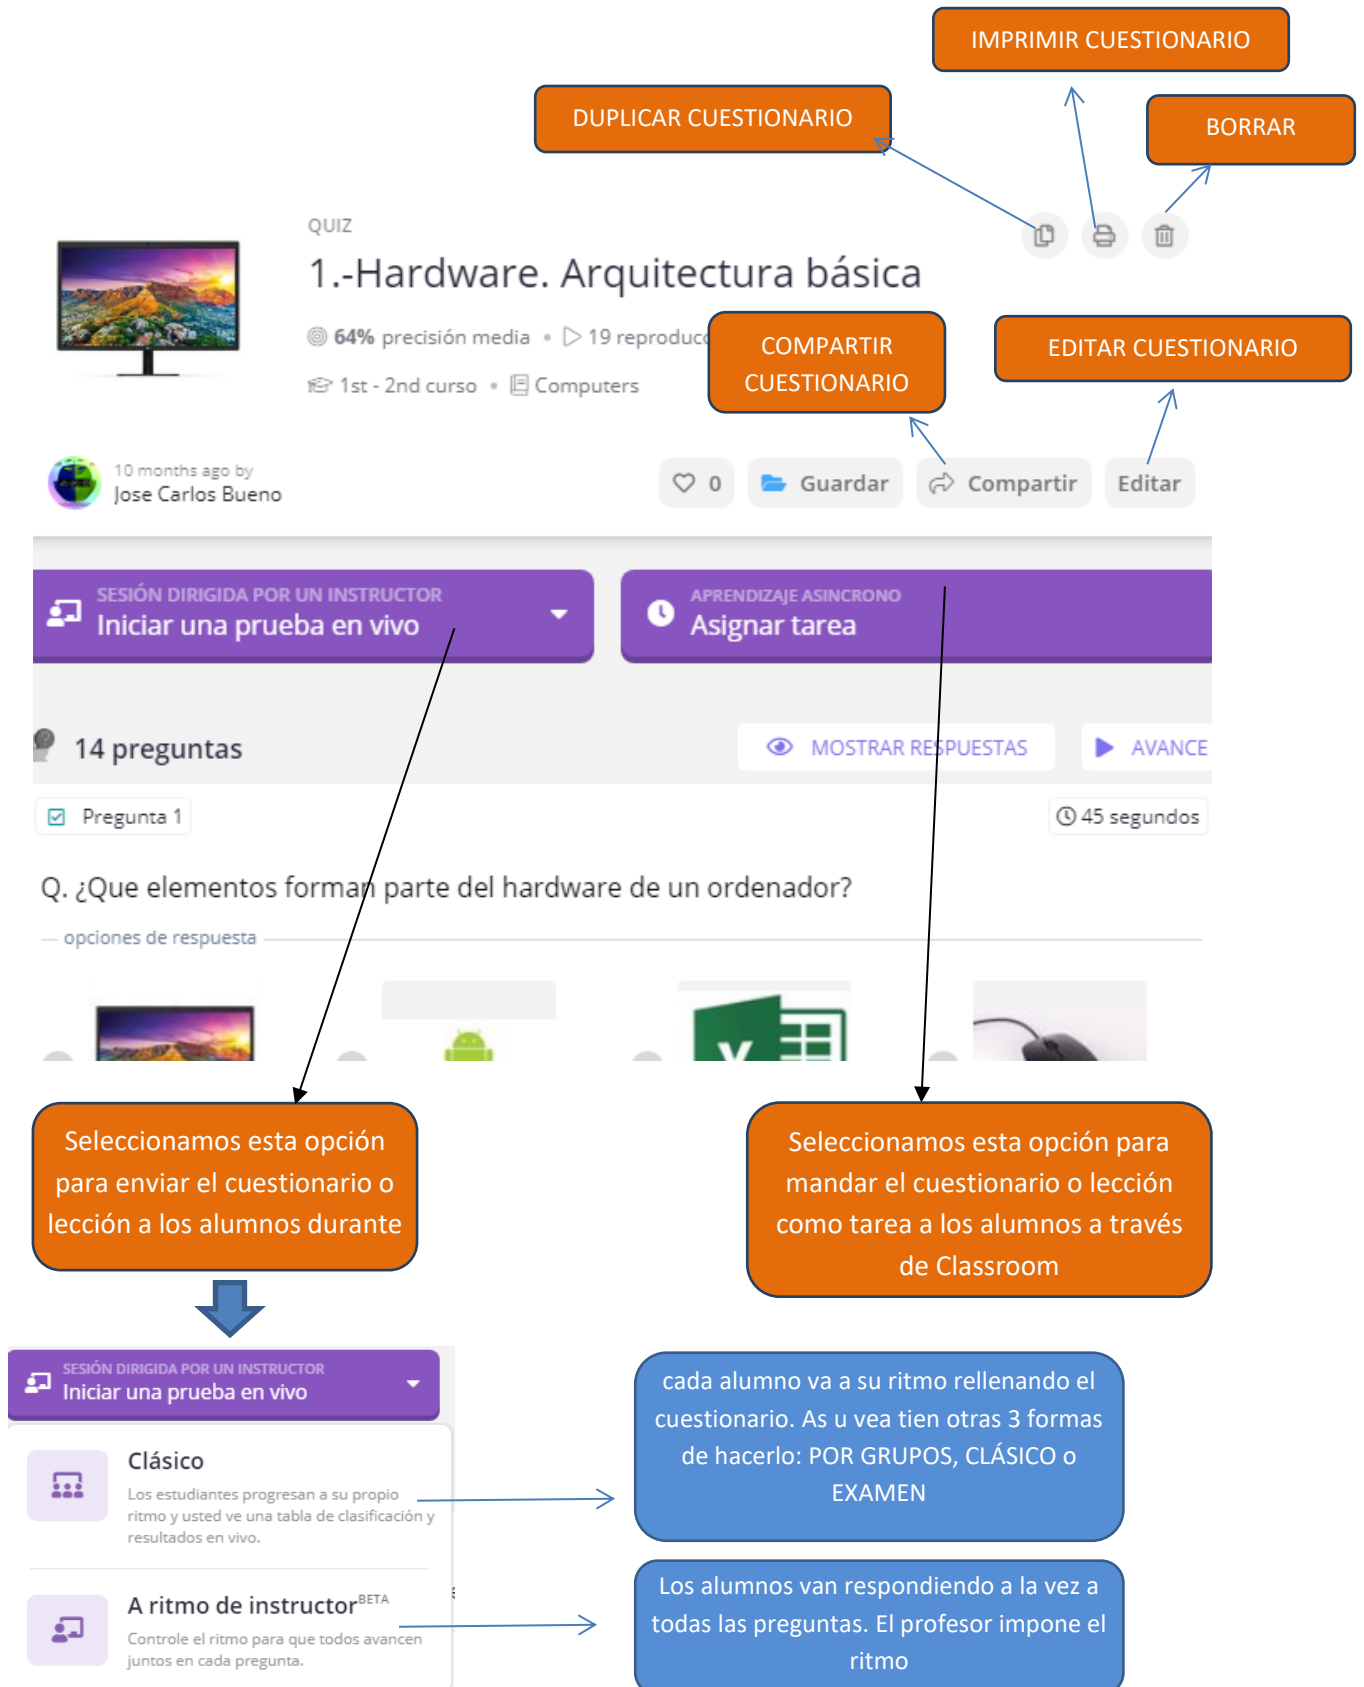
IMPRIMIR CUESTIONARIO

DUPLICAR CUESTIONARIO

BORRAR

QUIZ

1.-Hardware. Arquitectura básica

64% precisión media • 19 reproduc

COMPARTIR CUESTIONARIO

EDITAR CUESTIONARIO

1st - 2nd curso • Computers

10 months ago by
Jose Carlos Bueno

0 Guardar Compartir Editar

SESIÓN DIRIGIDA POR UN INSTRUCTOR
Iniciar una prueba en vivo

APRENDIZAJE ASINCRONO
Asignar tarea

14 preguntas

MOSTRAR RESPUESTAS

AVANCE

Pregunta 1

45 segundos

Q. ¿Que elementos forman parte del hardware de un ordenador?

opciones de respuesta

Seleccionamos esta opción para enviar el cuestionario o lección a los alumnos durante

Seleccionamos esta opción para mandar el cuestionario o lección como tarea a los alumnos a través de Classroom

SESIÓN DIRIGIDA POR UN INSTRUCTOR
Iniciar una prueba en vivo

Clásico
Los estudiantes progresan a su propio ritmo y usted ve una tabla de clasificación y resultados en vivo.

A ritmo de instructor$^{BETA}$
Controle el ritmo para que todos avancen juntos en cada pregunta.

cada alumno va a su ritmo rellenando el cuestionario. As u vea tien otras 3 formas de hacerlo: POR GRUPOS, CLÁSICO o EXAMEN

Los alumnos van respondiendo a la vez a todas las preguntas. El profesor impone el ritmo